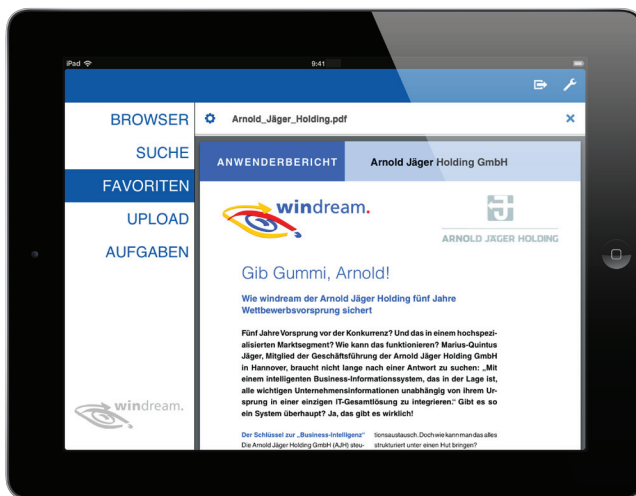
iPad
9:41

BROWSER
SUCHE
FAVORITEN
UPLOAD
AUFGABEN

windream.

Arnold_Jäger_Holding.pdf

ANWENDERBERICHT
Arnold Jäger Holding GmbH

windream.

ARNOLD JÄGER HOLDING

Gib Gummi, Arnold!

Wie windream der Arnold Jäger Holding fünf Jahre Wettbewerbsvorsprung sichert

Fünf Jahre Vorsprung vor der Konkurrenz? Und das in einem hochspezialisierten Marktsegment? Wie kann das funktionieren? Marius-Quintus Jäger, Mitglied der Geschäftsführung der Arnold Jäger Holding GmbH in Hannover, braucht nicht lange nach einer Antwort zu suchen: „Mit einem intelligenten Business-Informationssystem, das in der Lage ist, alle wichtigen Unternehmensinformationen unabhängig von ihrem Ursprung in einer einzigen IT-Gesamtlösung zu integrieren." Gibt es so ein System überhaupt? Ja, das gibt es wirklich!

Der Schlüssel zur „Business-Intelligenz"
Die Arnold Jäger Holding GmbH (AJH) steu-

tionsaustausch. Doch wie kann man das alles strukturiert unter einen Hut bringen?